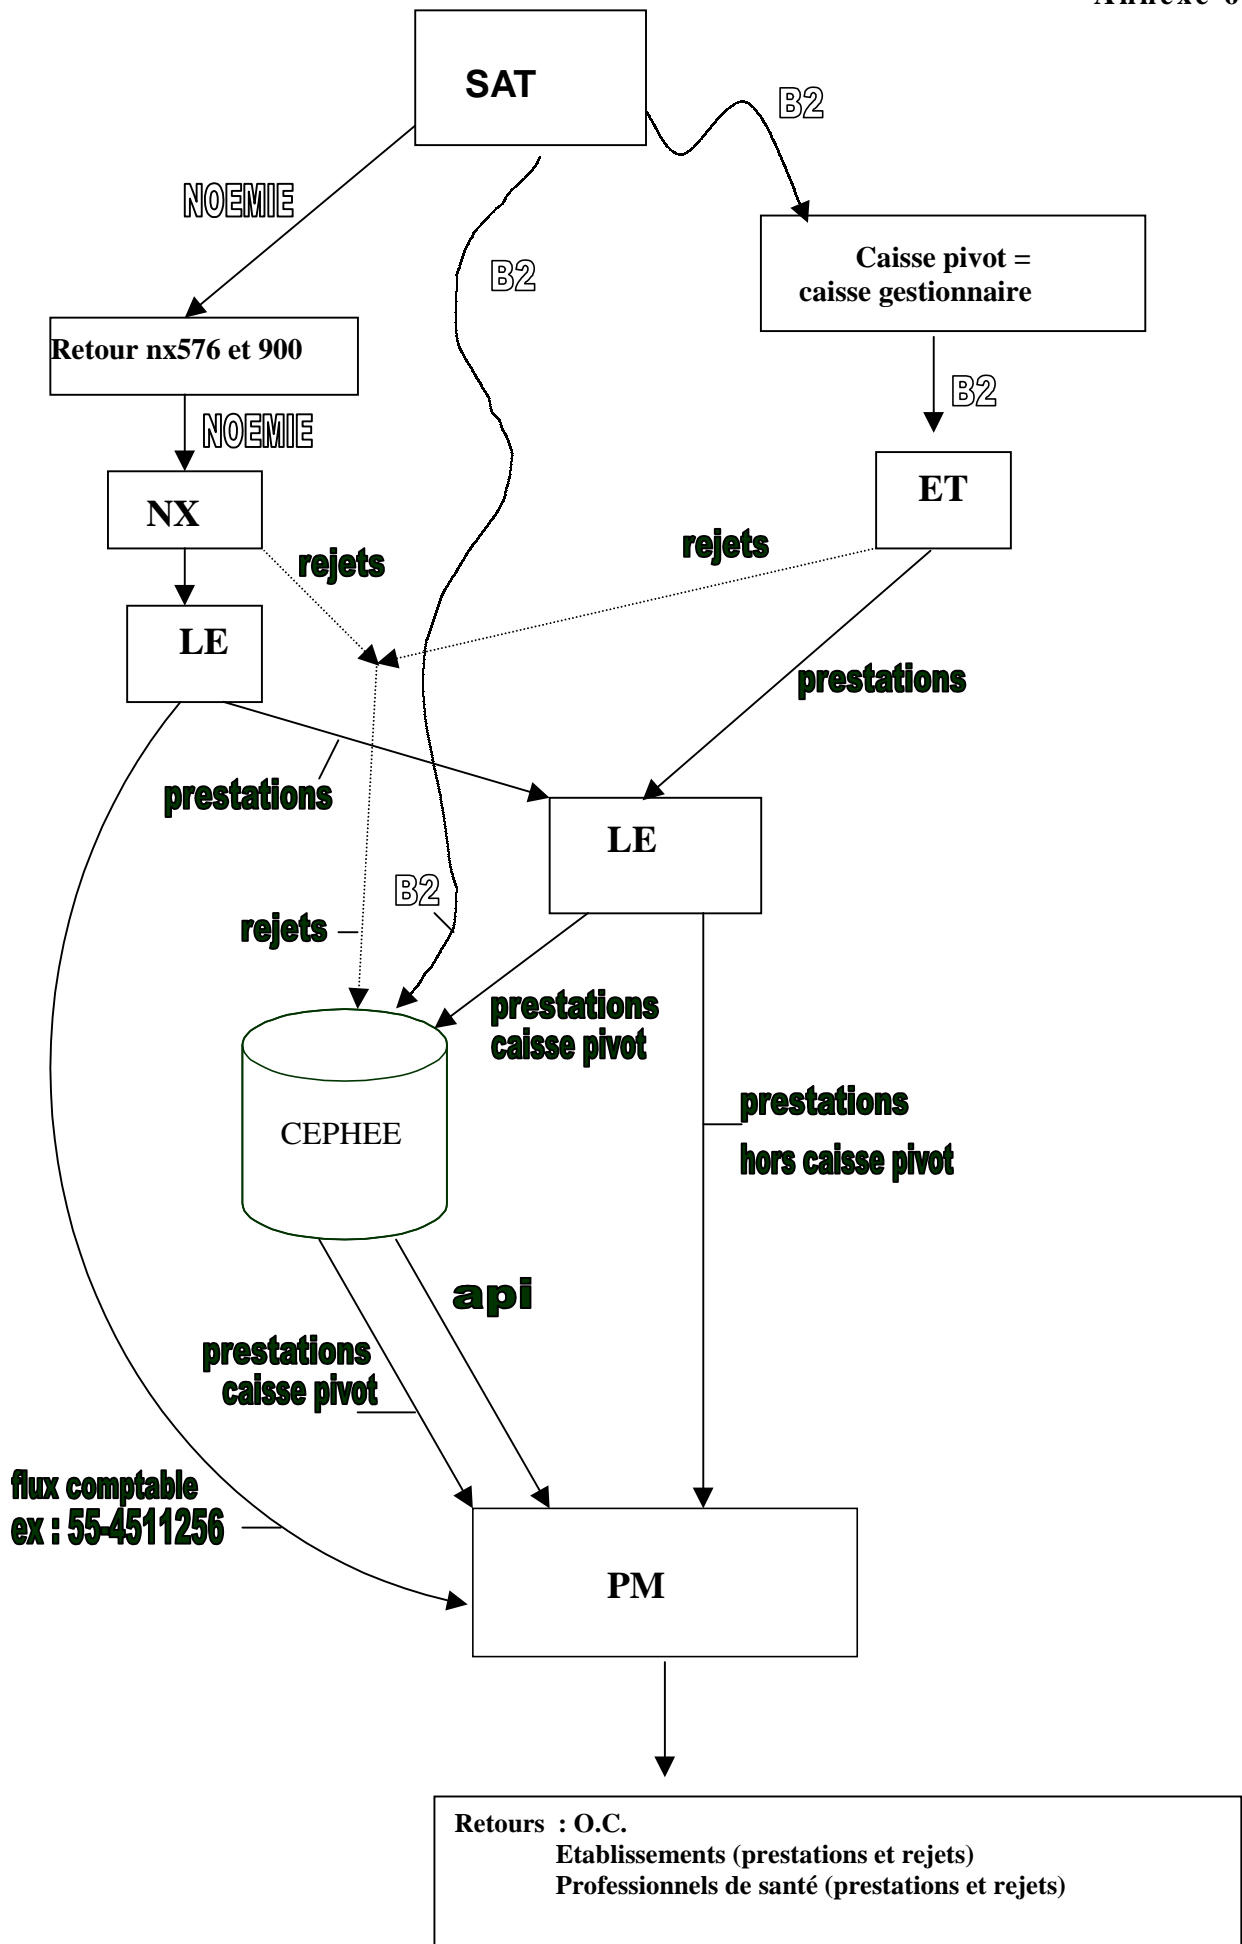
Annexe 6

SAT

B2

NOEMIE

B2

Caisse pivot = caisse gestionnaire

Retour nx576 et 900

B2

NOEMIE

NX

ET

rejets

rejets

LE

prestations

prestations

LE

B2

rejets

prestations caisse pivot

CEPHEE

prestations

hors caisse pivot

api

prestations caisse pivot

flux comptable
ex : 55-4511256

PM

Retours : O.C.
Etablissements (prestations et rejets)
Professionnels de santé (prestations et rejets)